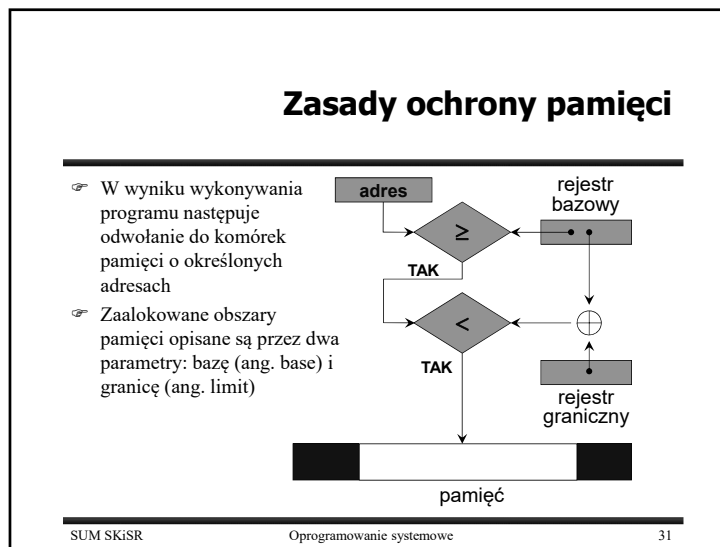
Zasady ochrony pamięci

W wyniku wykonywania programu następuje odwołanie do komórek pamięci o określonych adresach

Zaalokowane obszary pamięci opisane są przez dwa parametry: bazę (ang. base) i granicę (ang. limit)

adres

rejestr bazowy

$\geq$

TAK

$<$

$\oplus$

TAK

rejestr graniczny

pamięć

SUM SKiSR

Oprogramowanie systemowe

31